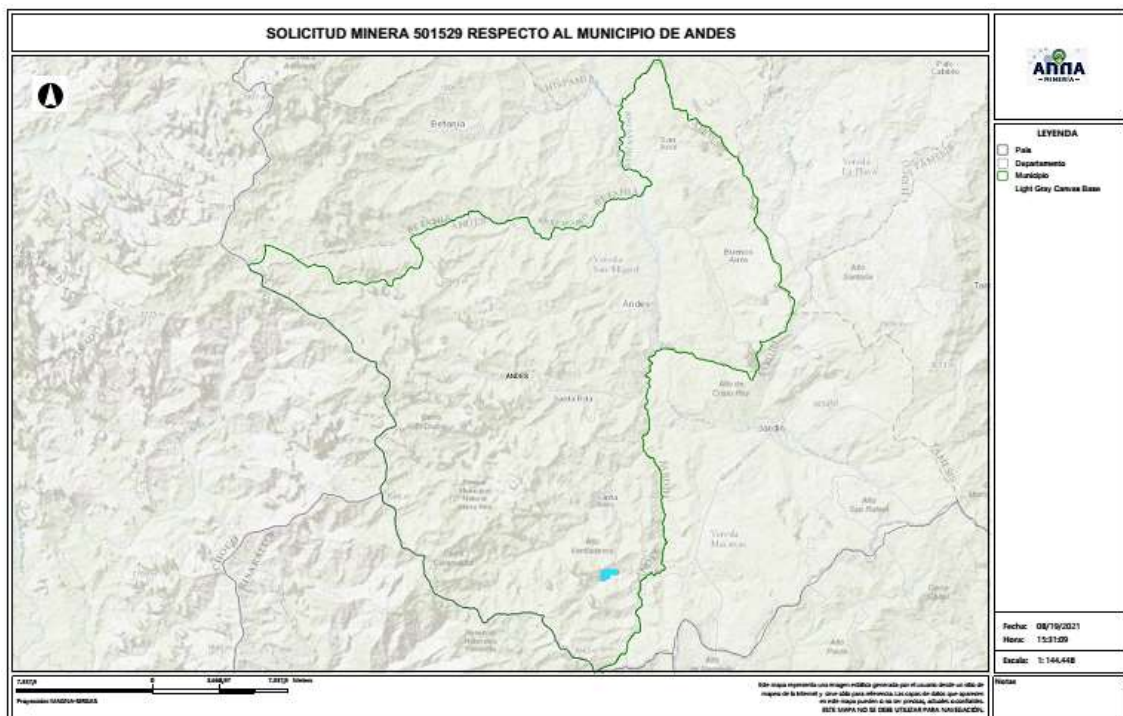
SOLICITUD MINERA 501529 RESPECTO AL MUNICIPIO DE ANDES

Betania

Vereda San Miguel

Andes

ANDES

Santa Rita

Buenos Aires

Alto de Cristo Rey

Jardín

Alto Santa Bárbara

Vereda La Plata

Alto San Rafael

Vereda Macanas

ANNA
MINERÍA

LEYENDA
País
Departamento
Municipio
Light Gray Canvas Base

Fecha: 08/19/2021
Hora: 15:31:09
Escala: 1: 144,448

Notas

7,337,9    0    3,668,97    7,337,9 Metros

Proyección: MAGNA-SIRGAS

Este mapa representa una imagen estática generada por el usuario desde un sitio de mapas de la Internet y sirve sólo para referencia. Las capas de datos que aparecen en este mapa pueden o no ser precisas, actuales o confiables. ESTE MAPA NO SE DEBE UTILIZAR PARA NAVEGACIÓN.